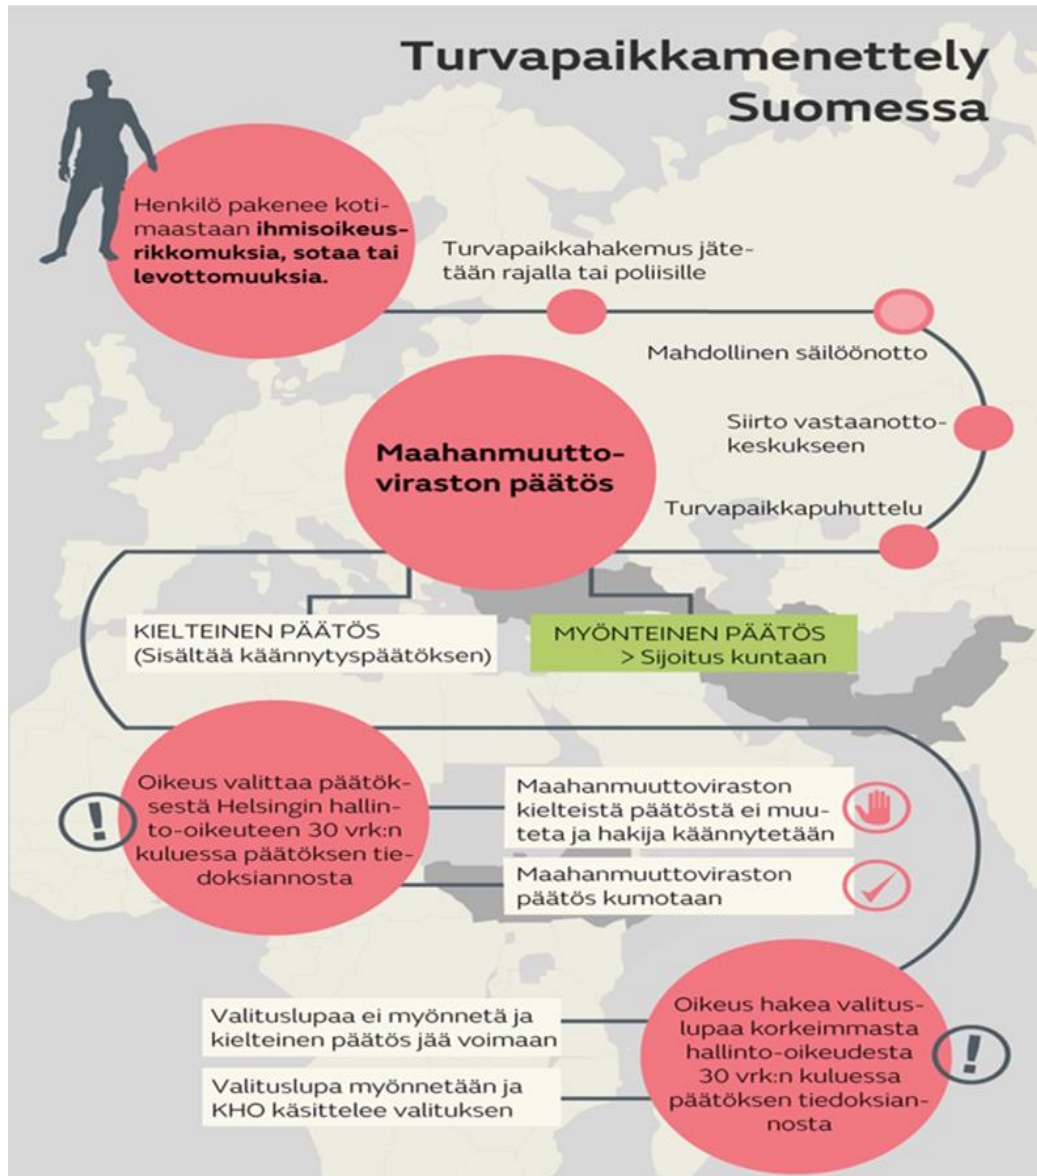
Turvapaikkamenettely Suomessa

Henkilö pakenee kotimaastaan **ihmisoikeusrikkomuksia, sotaa tai levottomuuksia.**

Turvapaikkahakemus jätetään rajalla tai poliisille

Mahdollinen säilöönotto

Siirto vastaanottokeskukseen

Turvapaikkapuhuttelu

Maahanmuuttoviraston päätös

KIELTEINEN PÄÄTÖS
(Sisältää käännytyspäätöksen)

MYÖNTEINEN PÄÄTÖS
> Sijoitus kuntaan

!

Oikeus valittaa päätöksestä Helsingin hallinto-oikeuteen 30 vrk:n kuluessa päätöksen tiedoksiannosta

Maahanmuuttoviraston kielteistä päätöstä ei muuteta ja hakija käännytetään

Maahanmuuttoviraston päätös kumotaan

Valituslupaa ei myönnetä ja kielteinen päätös jää voimaan

Valituslupa myönnetään ja KHO käsittelee valituksen

!

Oikeus hakea valituslupaa korkeimmasta hallinto-oikeudesta 30 vrk:n kuluessa päätöksen tiedoksiannosta